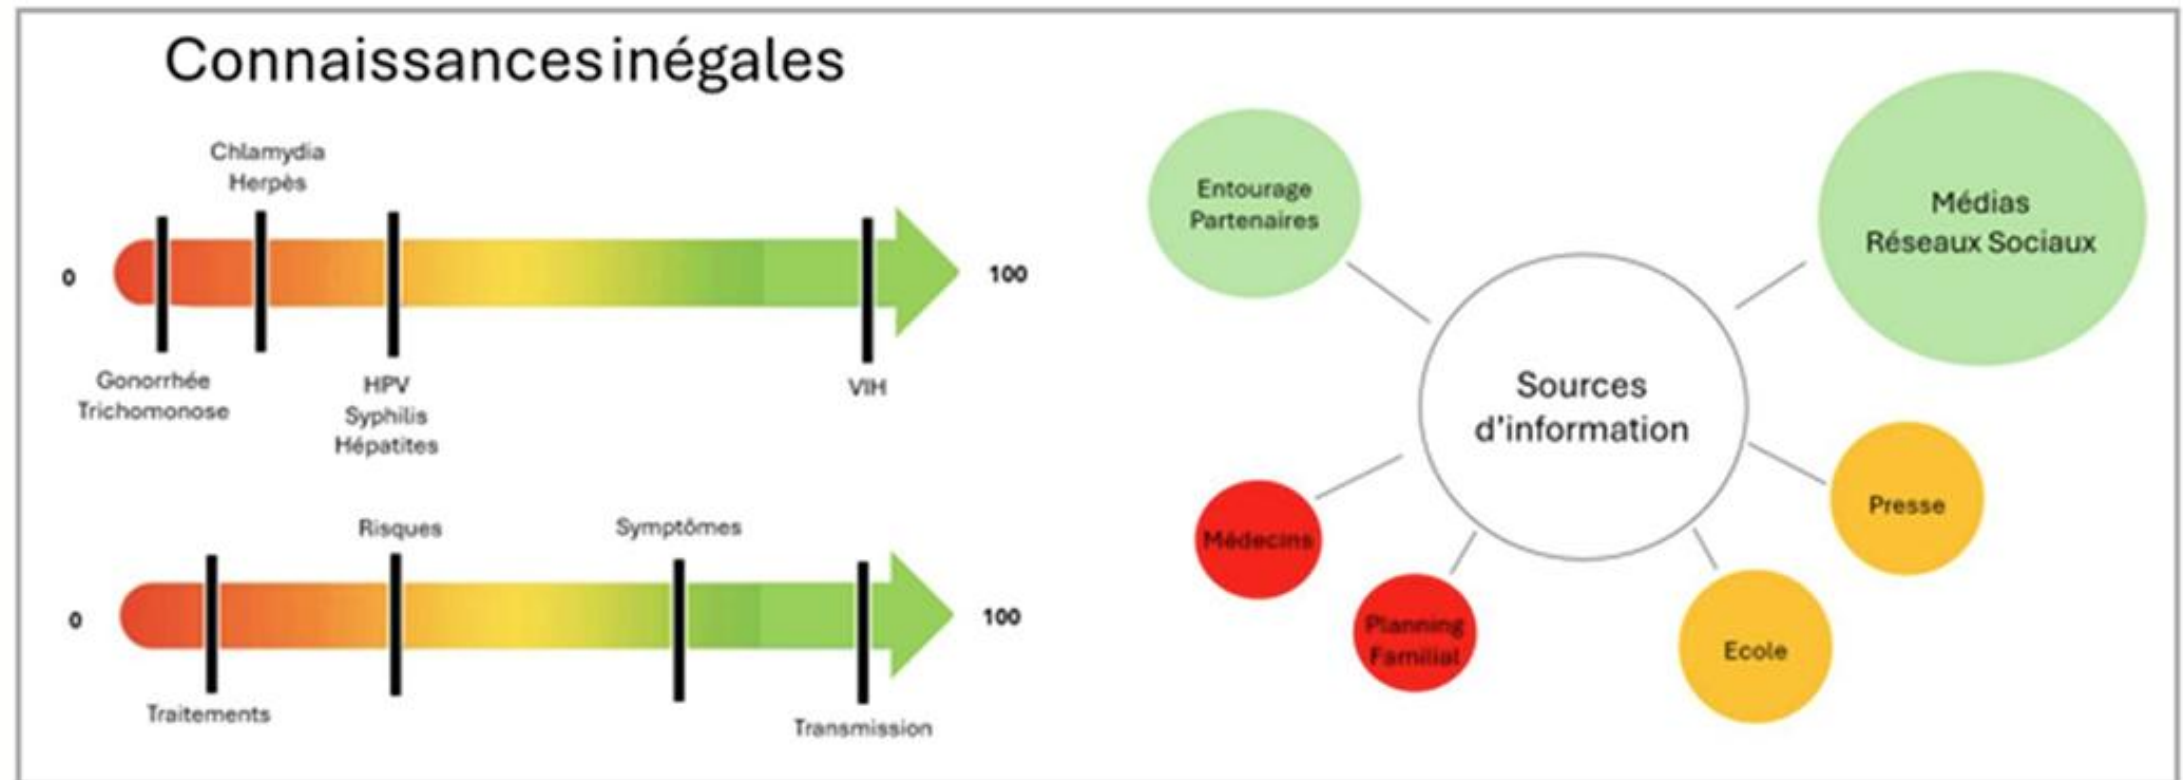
Connaissances inégales

Chlamydia
Herpès

0

100

Gonorrhée
Trichomonose

HPV
Syphilis
Hépatites

VIH

Risques

Symptômes

0

100

Traitements

Transmission

Entourage
Partenaires

Médias
Réseaux Sociaux

Sources
d'information

Presse

Médecins

Planning
Familial

Ecole